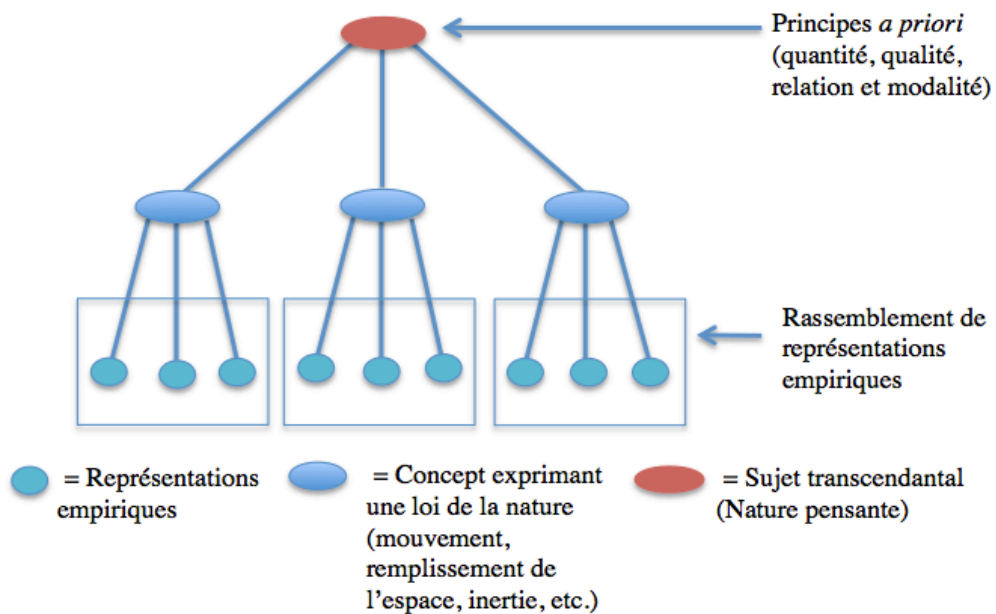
Principes *a priori* (quantité, qualité, relation et modalité)

Rassemblement de représentations empiriques

= Représentations empiriques

= Concept exprimant une loi de la nature (mouvement, remplissement de l'espace, inertie, etc.)

= Sujet transcendantal (Nature pensante)